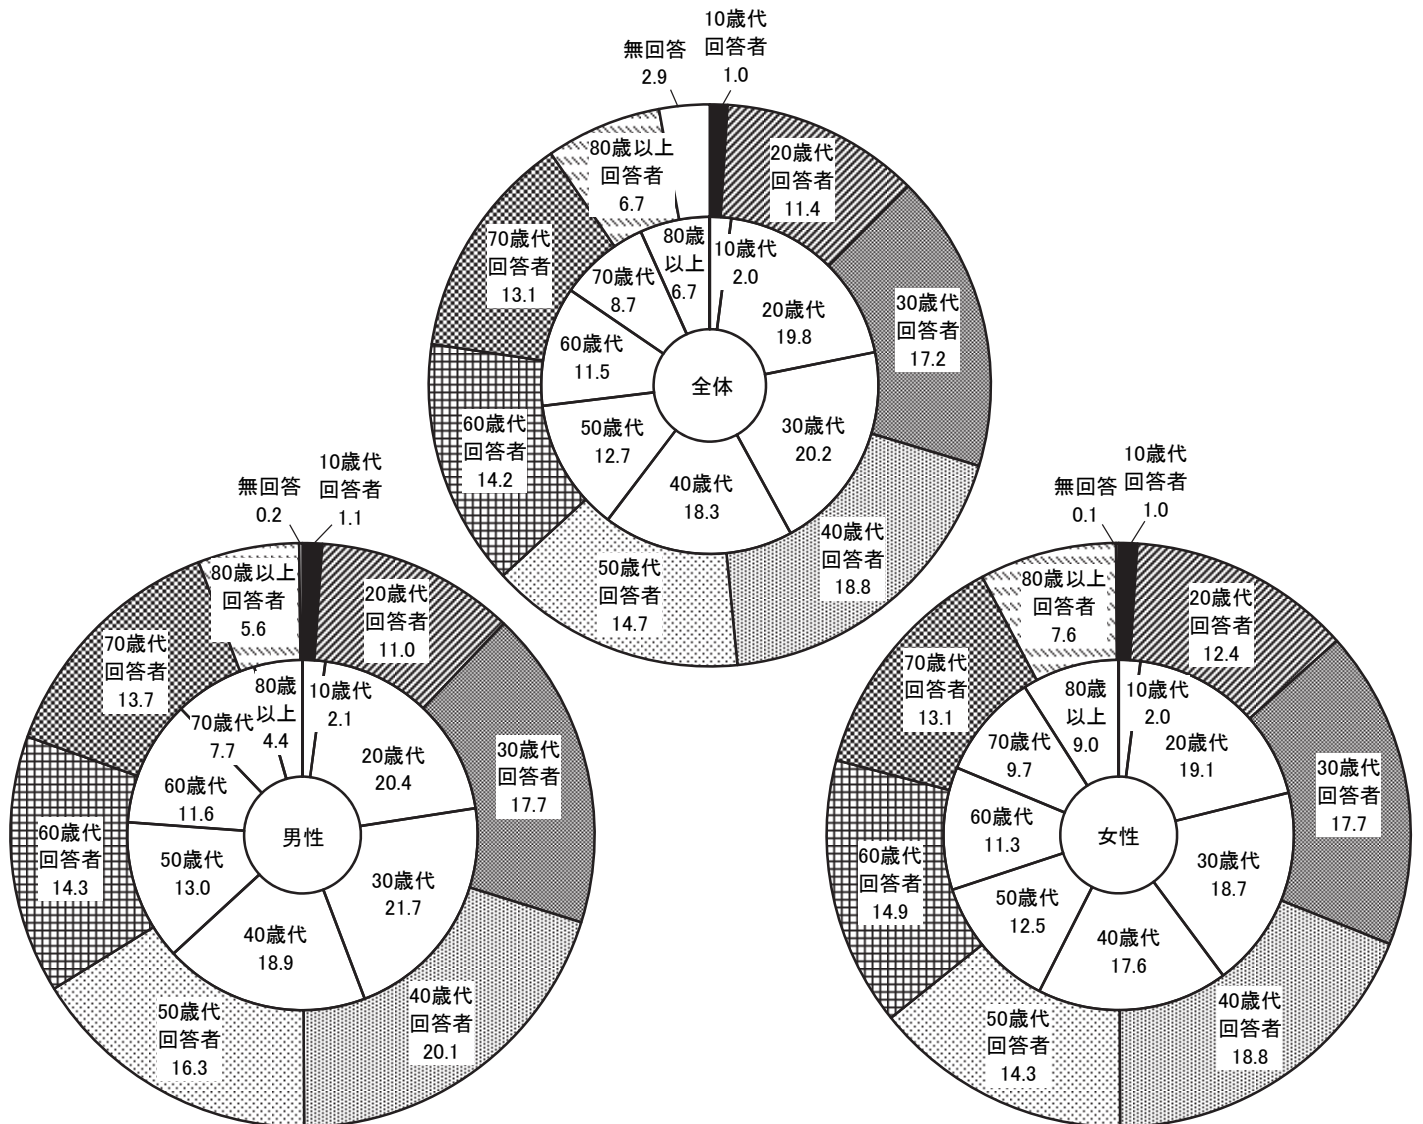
10歳代
回答者
1.0

無回答
2.9

80歳以上
回答者
6.7

20歳代
回答者
11.4

70歳代
回答者
13.1

80歳
以上
6.7

10歳代
2.0

70歳代
8.7

20歳代
19.8

30歳代
回答者
17.2

60歳代
11.5

全体

60歳代
回答者
14.2

50歳代
12.7

30歳代
20.2

40歳代
18.3

40歳代
回答者
18.8

50歳代
回答者
14.7

無回答
0.2

10歳代
回答者
1.1

80歳以上
回答者
5.6

20歳代
回答者
11.0

70歳代
回答者
13.7

80歳
以上
4.4

10歳代
2.1

70歳代
7.7

20歳代
20.4

30歳代
回答者
17.7

60歳代
11.6

男性

60歳代
回答者
14.3

50歳代
13.0

30歳代
21.7

40歳代
18.9

50歳代
回答者
16.3

40歳代
回答者
20.1

無回答
0.1

10歳代
回答者
1.0

80歳以上
回答者
7.6

20歳代
回答者
12.4

70歳代
回答者
13.1

80歳
以上
9.0

10歳代
2.0

70歳代
9.7

20歳代
19.1

30歳代
回答者
17.7

60歳代
11.3

女性

60歳代
回答者
14.9

50歳代
12.5

30歳代
18.7

40歳代
17.6

50歳代
回答者
14.3

40歳代
回答者
18.8